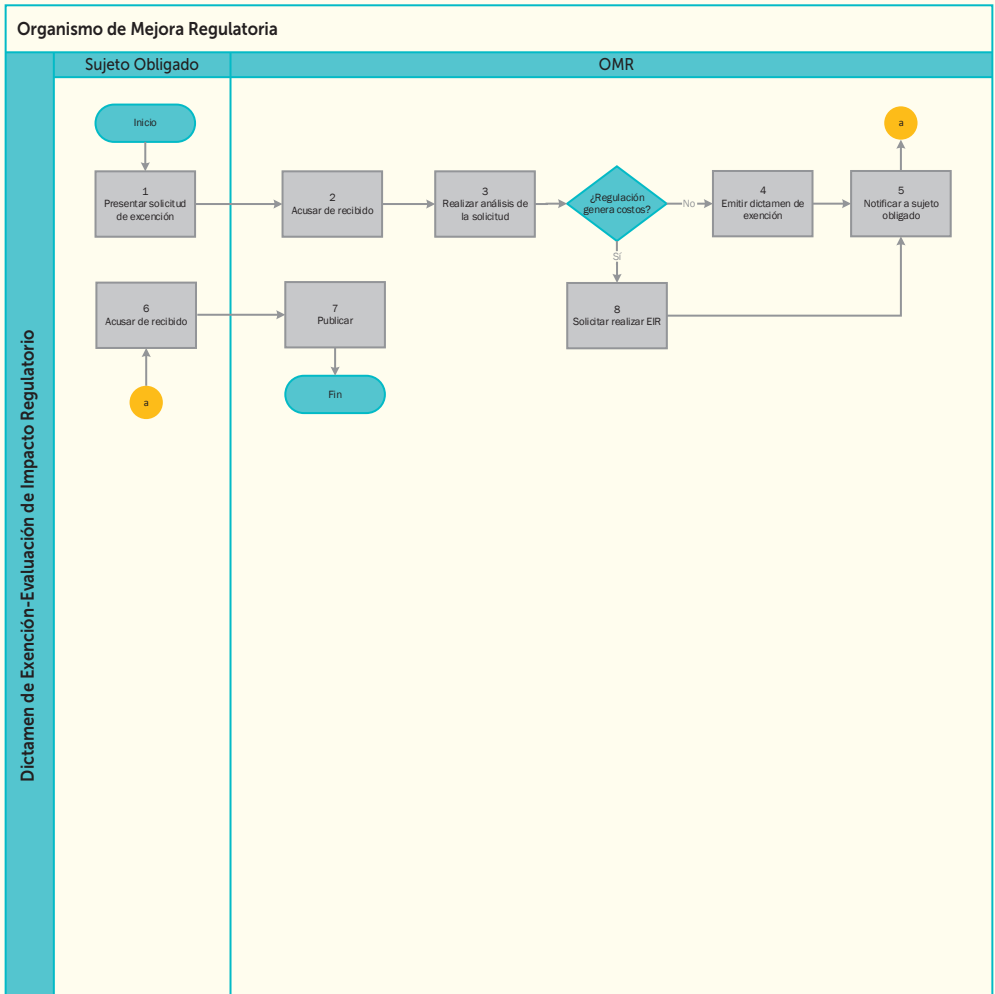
Organismo de Mejora Regulatoria

Dictamen de Exención-Evaluación de Impacto Regulatorio

Sujeto Obligado

OMR

Inicio

1
Presentar solicitud de excención

2
Acusar de recibido

3
Realizar análisis de la solicitud

¿Regulación genera costos?

No

Sí

4
Emitir dictamen de exención

5
Notificar a sujeto obligado

a

6
Acusar de recibido

a

7
Publicar

Fin

8
Solicitar realizar EIR